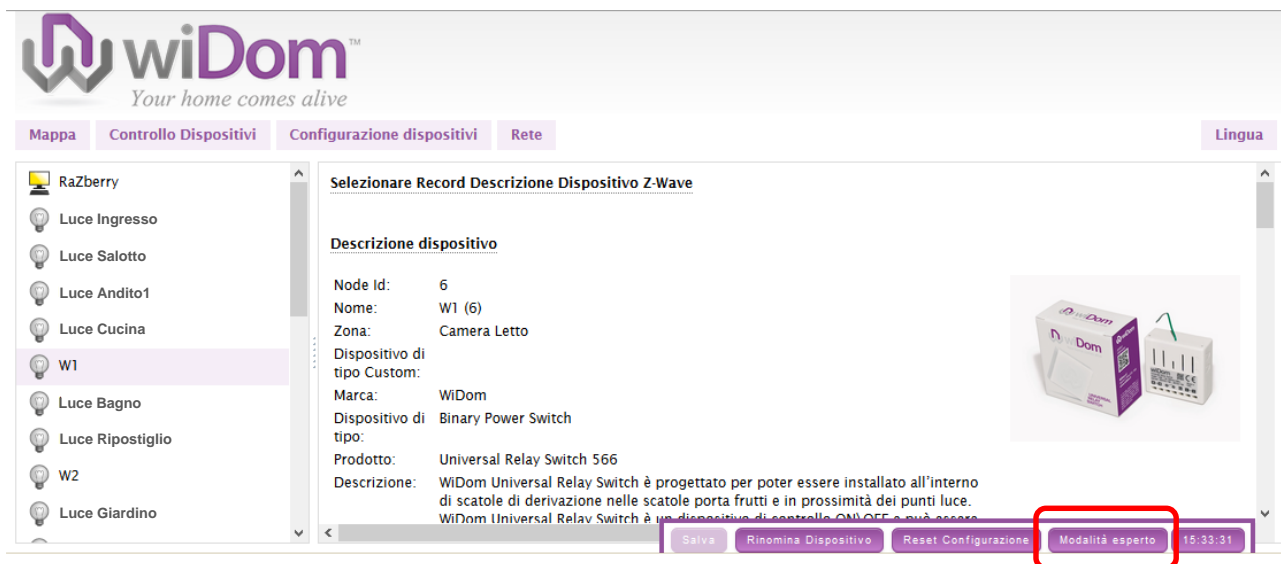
wiDom™
Your home comes alive

Mappa | Controllo Dispositivi | Configurazione dispositivi | Rete | Lingua

RaZberry
Luce Ingresso
Luce Salotto
Luce Andito1
Luce Cucina
W1
Luce Bagno
Luce Ripostiglio
W2
Luce Giardino

Selezionare Record Descrizione Dispositivo Z-Wave

Descrizione dispositivo

| | |
|---|---|
| Node Id: | 6 |
| Nome: | W1 (6) |
| Zona: | Camera Letto |
| Dispositivo di tipo Custom: | |
| Marca: | WiDom |
| Dispositivo di tipo: | Binary Power Switch |
| Prodotto: | Universal Relay Switch 566 |
| Descrizione: | WiDom Universal Relay Switch è progettato per poter essere installato all'interno di scatole di derivazione nelle scatole porta frutti e in prossimità dei punti luce. WiDom Universal Relay Switch è un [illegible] |

wiDom

Salva | Rinomina Dispositivo | Reset Configurazione | Modalità esperto | 15:33:31